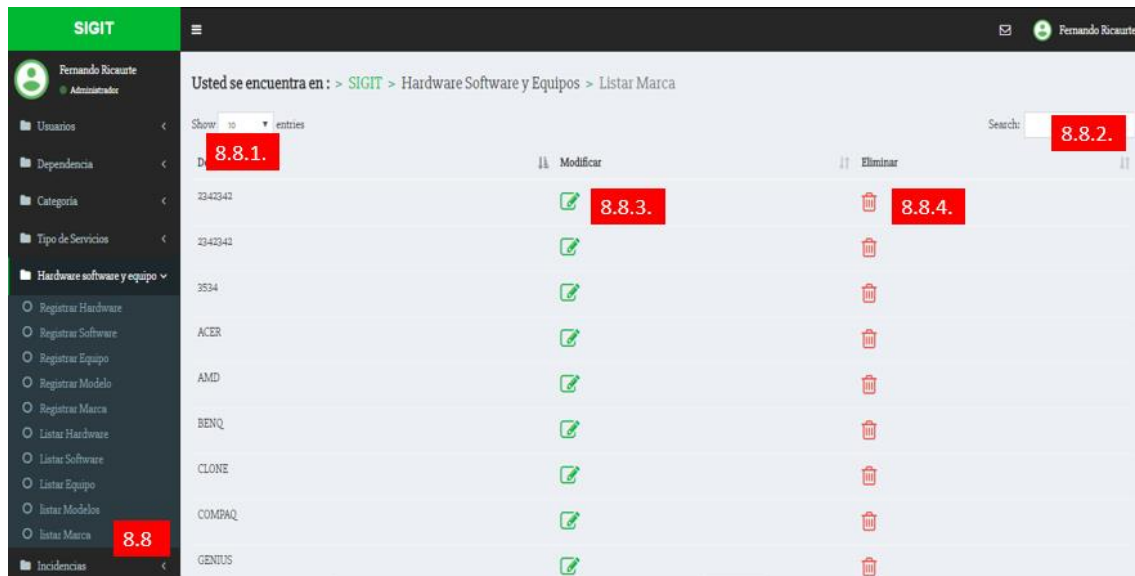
SIGIT

Fernando Ricaurte
Administrador

Usuarios
Dependencia
Categoría
Tipo de Servicios
Hardware software y equipo
Registrar Hardware
Registrar Software
Registrar Equipo
Registrar Modelo
Registrar Marca
Listar Hardware
Listar Software
Listar Equipo
listar Modelos
listar Marca
8.8
Incidencias

Fernando Ricaurte

Usted se encuentra en : > SIGIT > Hardware Software y Equipos > Listar Marca

Show 10 entries
8.8.1.
Search:
8.8.2.

| De | Modificar | Eliminar |
|---|---|---|
| 2342342 | 8.8.3. | 8.8.4. |
| 2342342 | | |
| 3534 | | |
| ACER | | |
| AMD | | |
| BENQ | | |
| CLONE | | |
| COMPAQ | | |
| GENIUS | | |